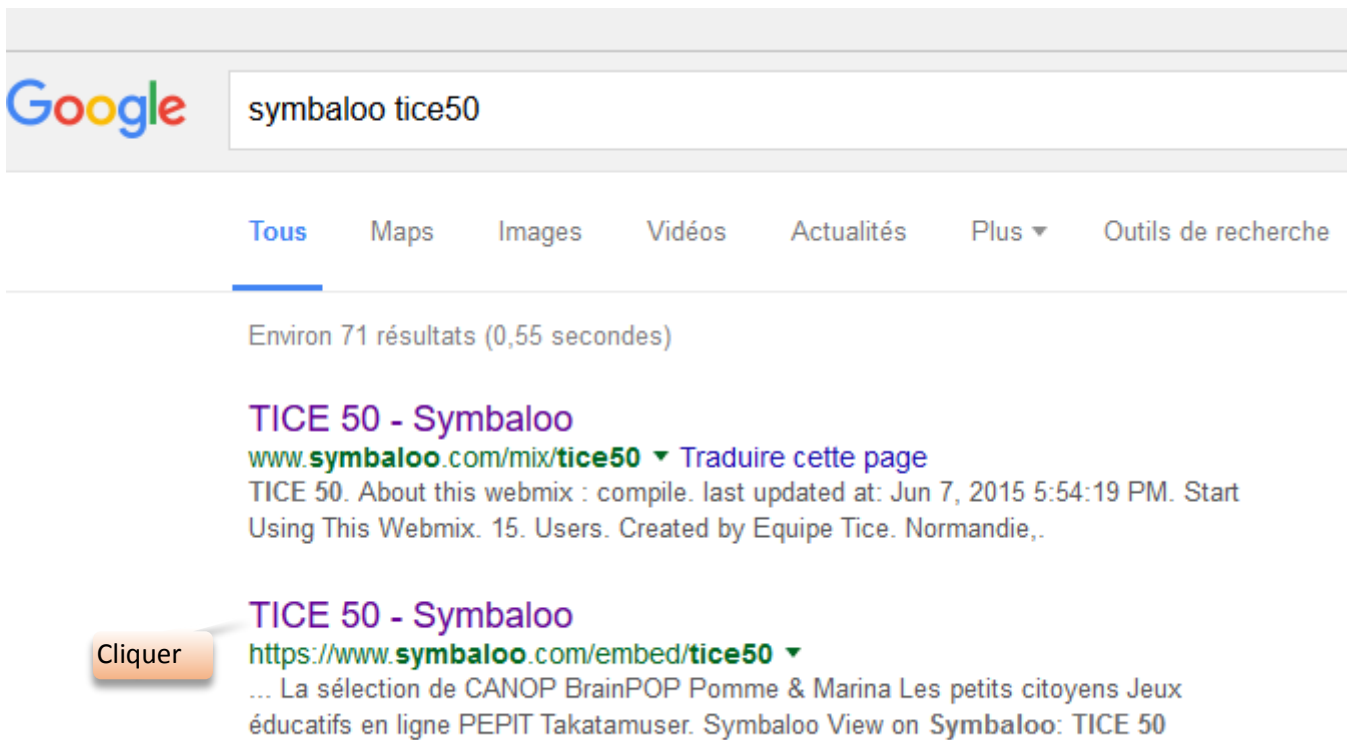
Google

symbaloo tice50

Tous Maps Images Vidéos Actualités Plus Outils de recherche

Environ 71 résultats (0,55 secondes)

TICE 50 - Symbaloo
www.symbaloo.com/mix/tice50 Traduire cette page
TICE 50. About this webmix : compile. last updated at: Jun 7, 2015 5:54:19 PM. Start Using This Webmix. 15. Users. Created by Equipe Tice. Normandie,.

TICE 50 - Symbaloo
https://www.symbaloo.com/embed/tice50
... La sélection de CANOP BrainPOP Pomme & Marina Les petits citoyens Jeux éducatifs en ligne PEPIT Takatamuser. Symbaloo View on Symbaloo: TICE 50

Cliquer